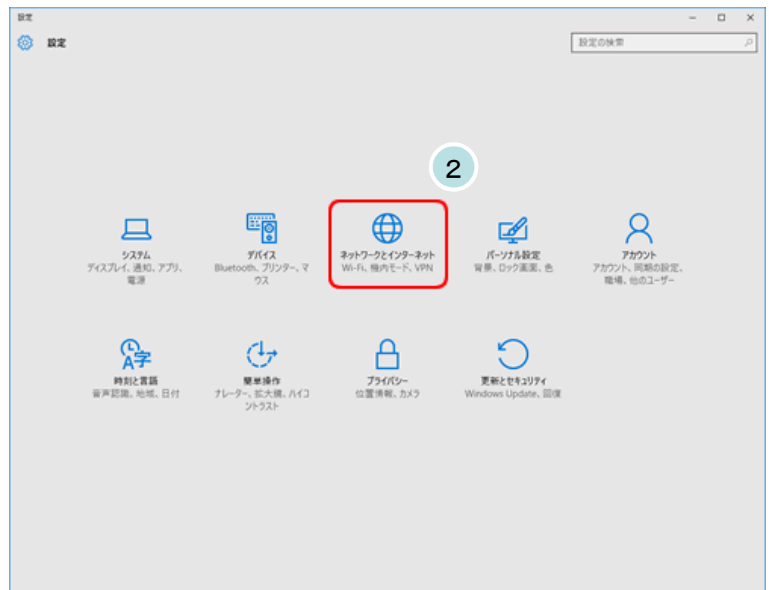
設定

設定

設定の検索

2

システム
ディスプレイ、通知、アプリ、電源

デバイス
Bluetooth、プリンター、マウス

ネットワークとインターネット
Wi-Fi、機内モード、VPN

パーソナル設定
背景、ロック画面、色

アカウント
アカウント、同期の設定、職場、他のユーザー

時刻と言語
音声認識、地域、日付

簡単操作
ナレーター、拡大鏡、ハイコントラスト

プライバシー
位置情報、カメラ

更新とセキュリティ
Windows Update、回復